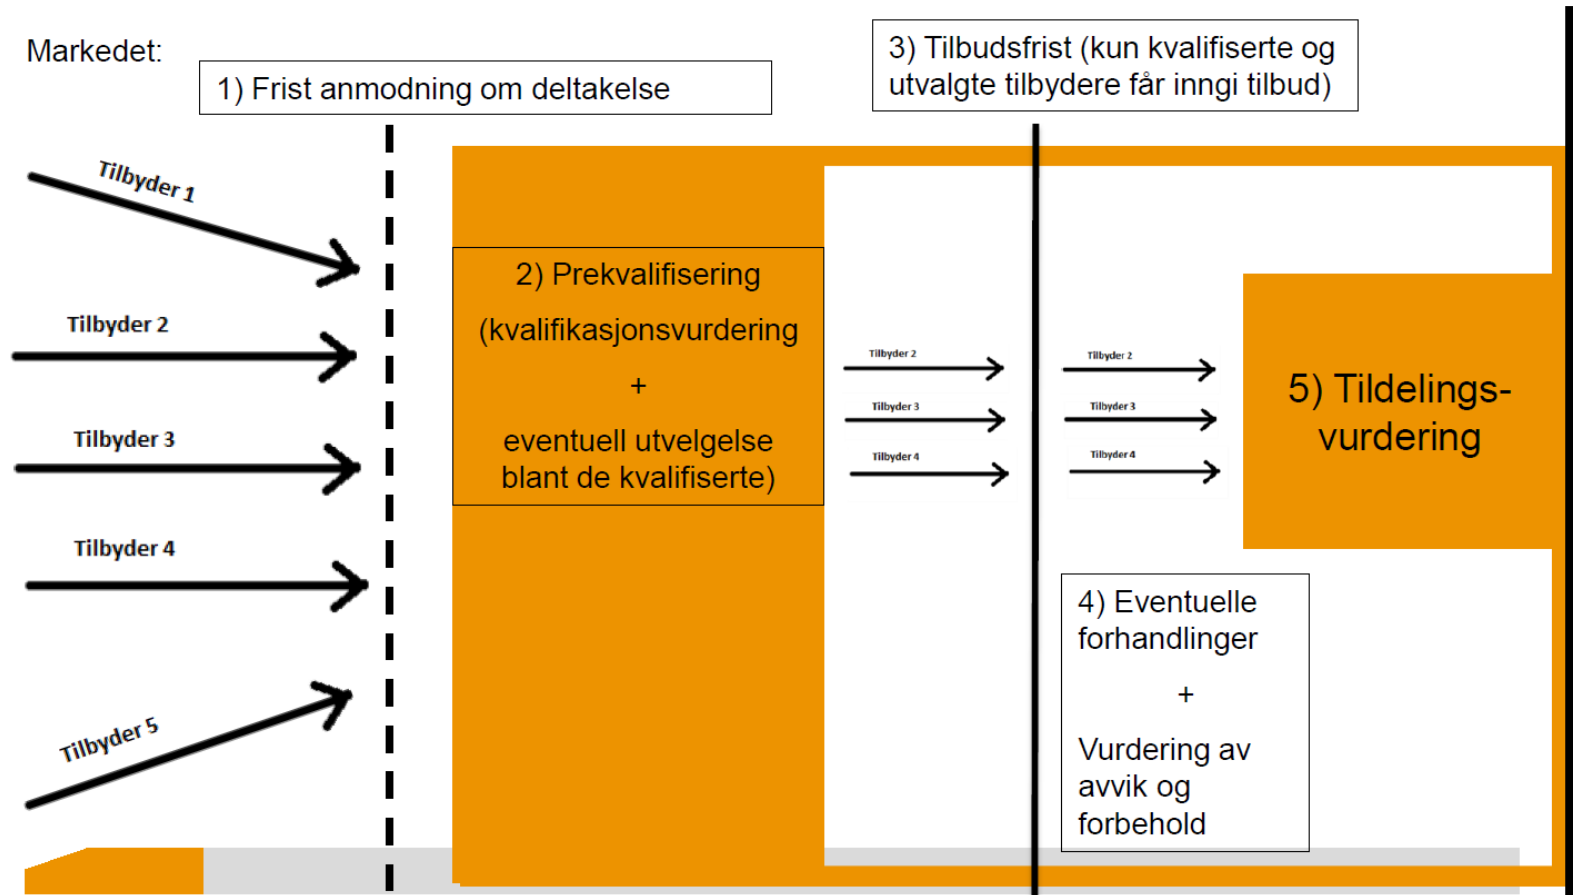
Markedet:

1) Frist anmodning om deltakelse

3) Tilbudsfrist (kun kvalifiserte og utvalgte tilbydere får inngi tilbud)

Tilbyder 1

Tilbyder 2

Tilbyder 3

Tilbyder 4

Tilbyder 5

2) Prekvalifisering (kvalifikasjonsvurdering + eventuell utvelgelse blant de kvalifiserte)

Tilbyder 2
Tilbyder 3
Tilbyder 4

Tilbyder 2
Tilbyder 3
Tilbyder 4

5) Tildelingsvurdering

4) Eventuelle forhandlinger + Vurdering av avvik og forbehold